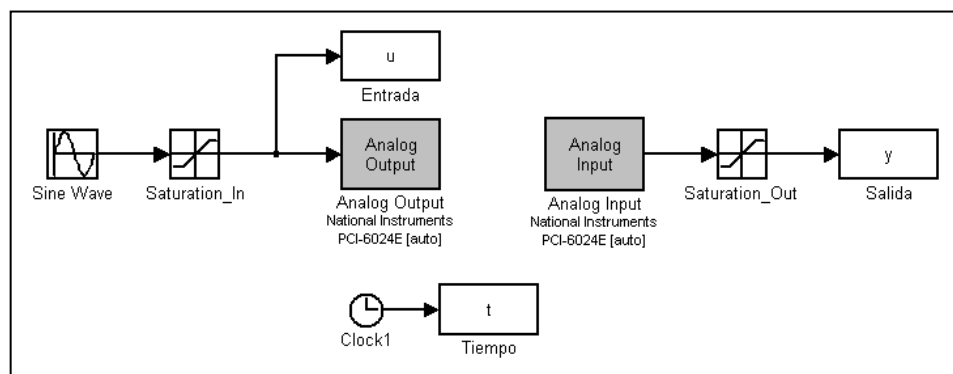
u

Entrada

Sine Wave

Saturation_In

Analog Output

Analog Output
National Instruments
PCI-6024E [auto]

Analog Input

Analog Input
National Instruments
PCI-6024E [auto]

Saturation_Out

y

Salida

Clock1

t

Tiempo